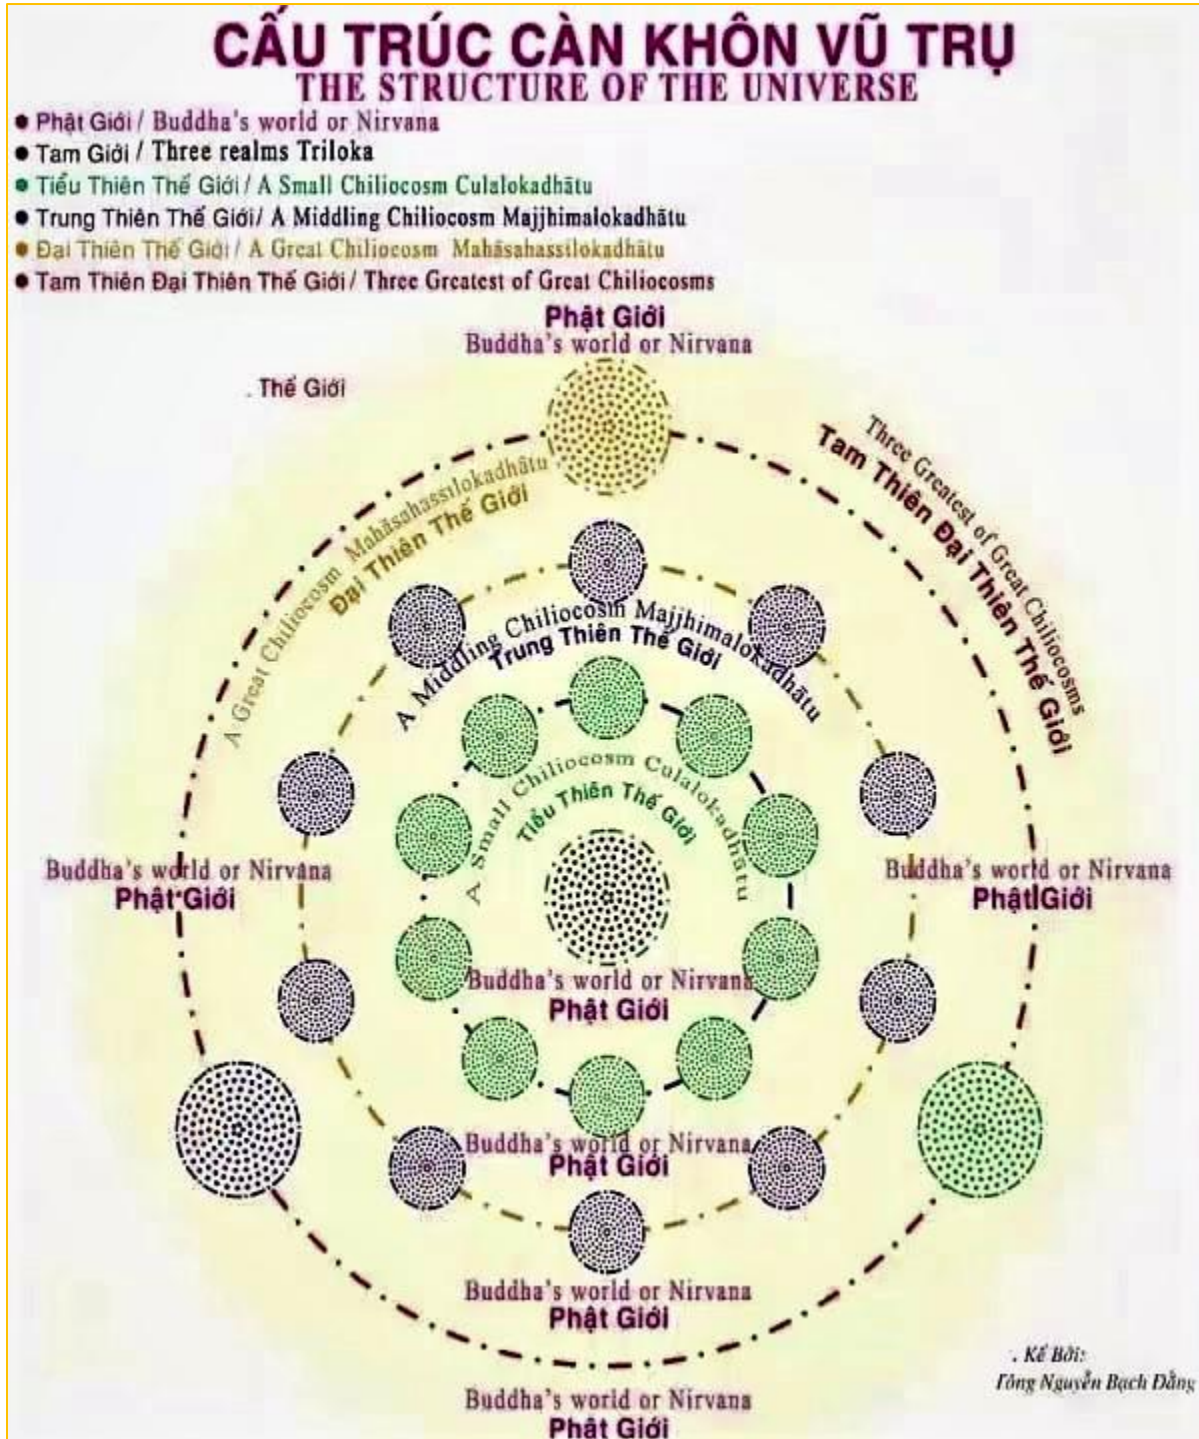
CẤU TRÚC CÀN KHÔN VŨ TRỤ
THE STRUCTURE OF THE UNIVERSE

● Phật Giới / Buddha's world or Nirvana
● Tam Giới / Three realms Triloka
● Tiểu Thiên Thế Giới / A Small Chiliocosm Culalokadhātu
● Trung Thiên Thế Giới / A Middling Chiliocosm Majjhimalokadhātu
● Đại Thiên Thế Giới / A Great Chiliocosm Mahāsahassilokadhātu
● Tam Thiên Đại Thiên Thế Giới / Three Greatest of Great Chiliocosms

Phật Giới
Buddha's world or Nirvana

. Thế Giới

Three Greatest of Great Chiliocosms
Tam Thiên Đại Thiên Thế Giới

A Great Chiliocosm Mahāsahassilokadhātu
Đại Thiên Thế Giới

A Middling Chiliocosm Majjhimalokadhātu
Trung Thiên Thế Giới

A Small Chiliocosm Culalokadhātu
Tiểu Thiên Thế Giới

Buddha's world or Nirvana
Phật Giới

Buddha's world or Nirvana
Phật Giới

Buddha's world or Nirvana
Phật Giới

Buddha's world or Nirvana
Phật Giới

Buddha's world or Nirvana
Phật Giới

Buddha's world or Nirvana
Phật Giới

. Kế Bởi:
Tông Nguyễn Bạch Đằng